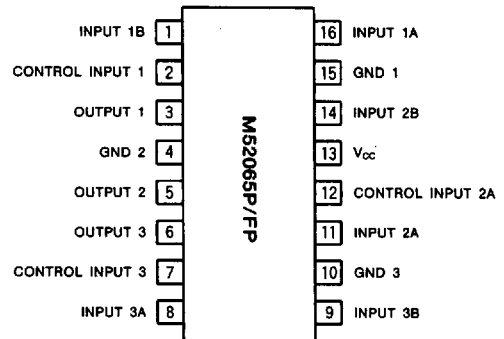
INPUT 1B 1
CONTROL INPUT 1 2
OUTPUT 1 3
GND 2 4
OUTPUT 2 5
OUTPUT 3 6
CONTROL INPUT 3 7
INPUT 3A 8

M52065P/FP

16 INPUT 1A
15 GND 1
14 INPUT 2B
13 $V_{CC}$
12 CONTROL INPUT 2A
11 INPUT 2A
10 GND 3
9 INPUT 3B